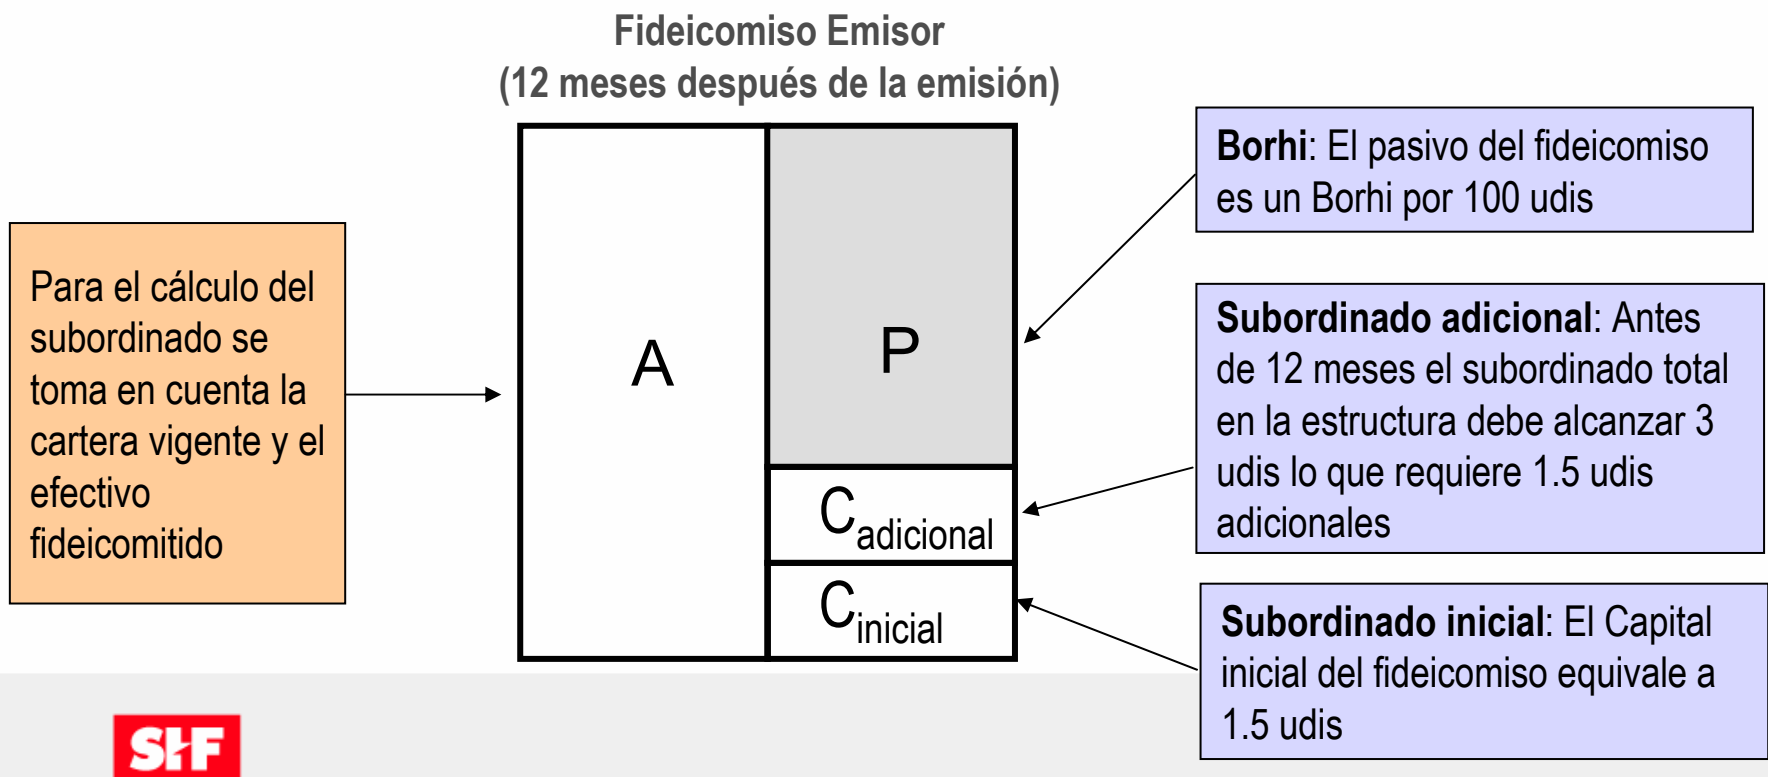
Fideicomiso Emisor
(12 meses después de la emisión)

Para el cálculo del subordinado se toma en cuenta la cartera vigente y el efectivo fideicomitido

A

P

$C_{adicional}$

$C_{inicial}$

**Borhi**: El pasivo del fideicomiso es un Borhi por 100 udis

**Subordinado adicional**: Antes de 12 meses el subordinado total en la estructura debe alcanzar 3 udis lo que requiere 1.5 udis adicionales

**Subordinado inicial**: El Capital inicial del fideicomiso equivale a 1.5 udis

SHF